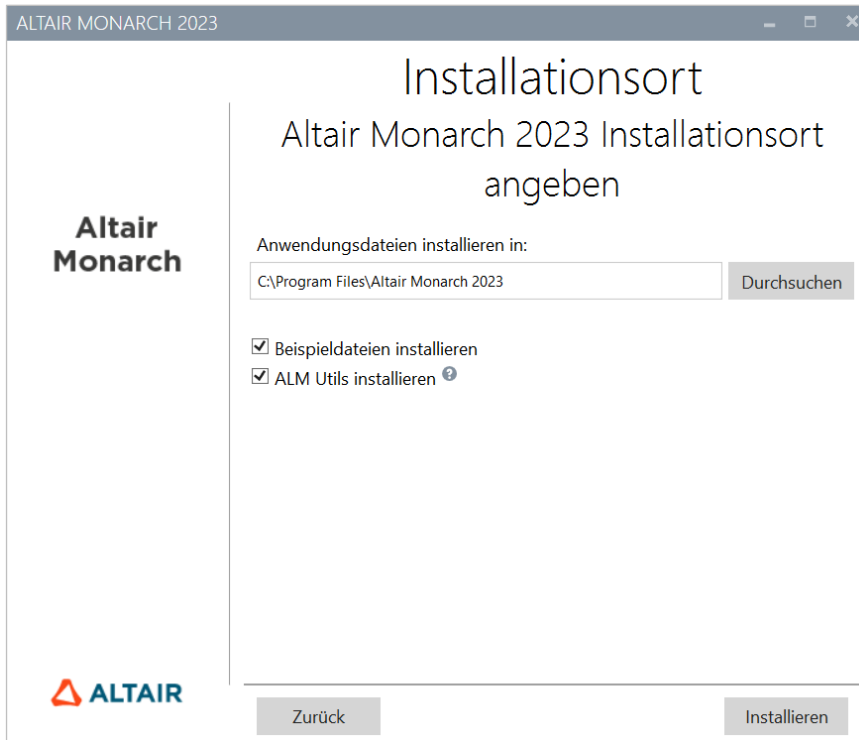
ALTAIR MONARCH 2023

Altair Monarch

Installationsort

Altair Monarch 2023 Installationsort angeben

Anwendungsdateien installieren in:

C:\Program Files\Altair Monarch 2023

Durchsuchen

Beispieldateien installieren

ALM Utils installieren

ALTAIR

Zurück

Installieren